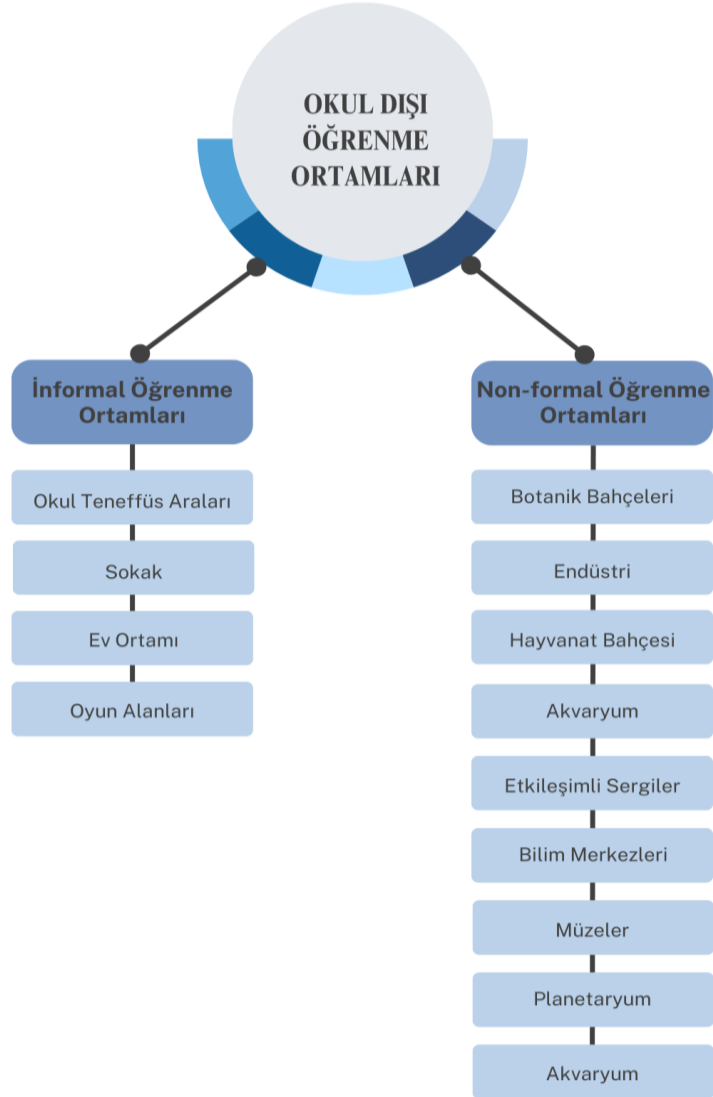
OKUL DIŞI ÖĞRENME ORTAMLARI

İnformal Öğrenme Ortamları

Okul Teneffüs Araları

Sokak

Ev Ortamı

Oyun Alanları

Non-formal Öğrenme Ortamları

Botanik Bahçeleri

Endüstri

Hayvanat Bahçesi

Akvaryum

Etkileşimli Sergiler

Bilim Merkezleri

Müzeler

Planetaryum

Akvaryum